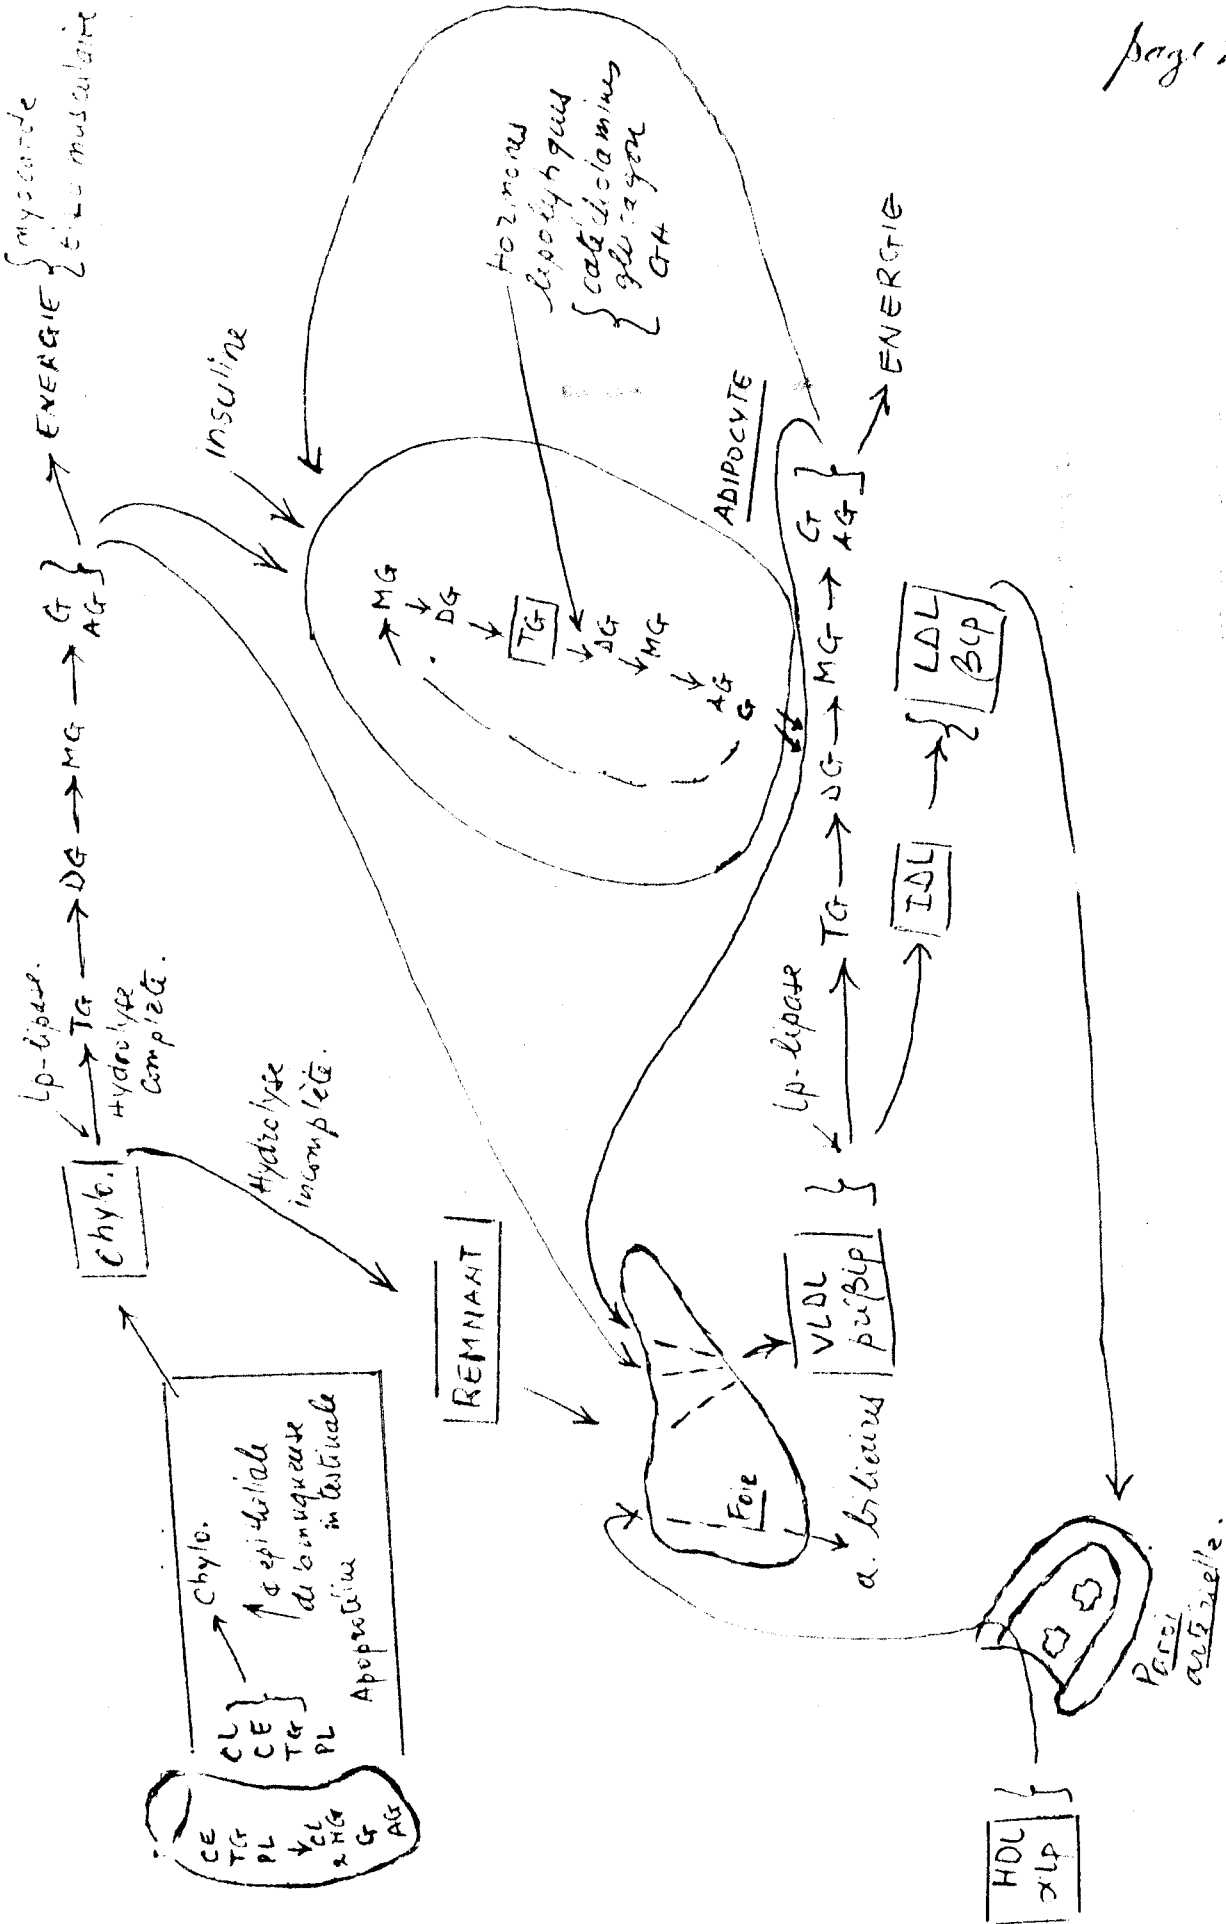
page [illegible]

CE
TG
PL
CL
MG
G
AG

CL
CE
TG
PL

Chylo.
a épithéliale
de la muqueuse intestinale
Apoprotéine

Chylo.

Lp-lipase
TG → DG → MG → G AG → ENERGIE { myocarde tissu musculaire
Hydrolyse complète.

Hydrolyse incomplète.

REMNANT

Insuline

Hormones lipolytiques { catécholamines glucagon GH

MG
DG
TG
DG
MG
AG
G

ADIPOCYTE

Foie

VLDL pépBlp

a. biliaires

Lp-lipase
TG → DG → MG → G AG → ENERGIE

IDL

LDL Blp

HDL xLp

Paroi artérielle.